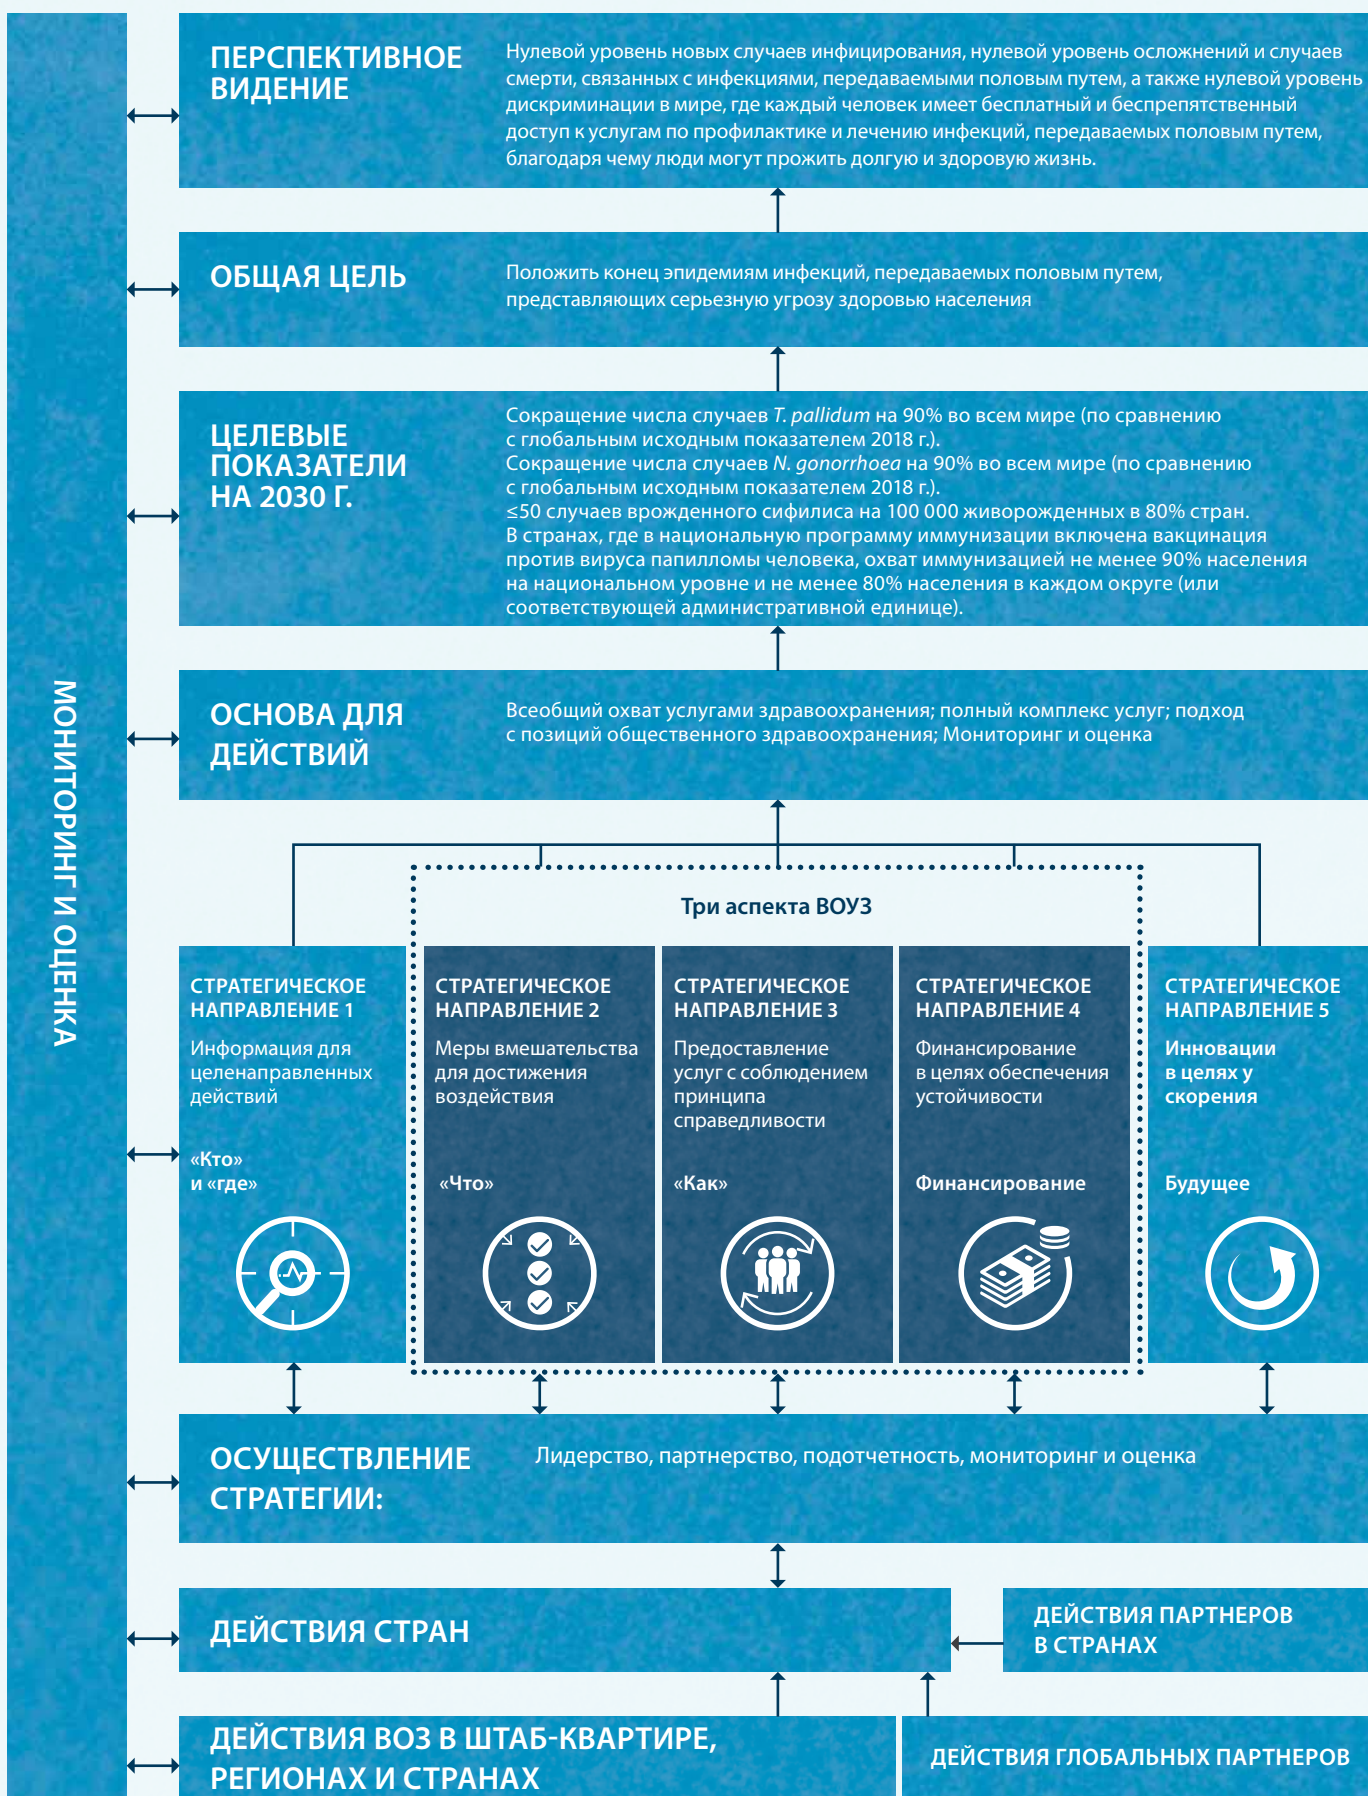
МОНИТОРИНГ И ОЦЕНКА

ПЕРСПЕКТИВНОЕ ВИДЕНИЕ

Нулевой уровень новых случаев инфицирования, нулевой уровень осложнений и случаев смерти, связанных с инфекциями, передаваемыми половым путем, а также нулевой уровень дискриминации в мире, где каждый человек имеет бесплатный и беспрепятственный доступ к услугам по профилактике и лечению инфекций, передаваемых половым путем, благодаря чему люди могут прожить долгую и здоровую жизнь.

ОБЩАЯ ЦЕЛЬ

Положить конец эпидемиям инфекций, передаваемых половым путем, представляющих серьезную угрозу здоровью населения

ЦЕЛЕВЫЕ ПОКАЗАТЕЛИ НА 2030 Г.

Сокращение числа случаев T. pallidum на 90% во всем мире (по сравнению с глобальным исходным показателем 2018 г.).
Сокращение числа случаев N. gonorrhoea на 90% во всем мире (по сравнению с глобальным исходным показателем 2018 г.).
$\leq$50 случаев врожденного сифилиса на 100 000 живорожденных в 80% стран.
В странах, где в национальную программу иммунизации включена вакцинация против вируса папилломы человека, охват иммунизацией не менее 90% населения на национальном уровне и не менее 80% населения в каждом округе (или соответствующей административной единице).

ОСНОВА ДЛЯ ДЕЙСТВИЙ

Всеобщий охват услугами здравоохранения; полный комплекс услуг; подход с позиций общественного здравоохранения; Мониторинг и оценка

Три аспекта ВОУЗ

СТРАТЕГИЧЕСКОЕ НАПРАВЛЕНИЕ 1
Информация для целенаправленных действий
«Кто» и «где»

СТРАТЕГИЧЕСКОЕ НАПРАВЛЕНИЕ 2
Меры вмешательства для достижения воздействия
«Что»

СТРАТЕГИЧЕСКОЕ НАПРАВЛЕНИЕ 3
Предоставление услуг с соблюдением принципа справедливости
«Как»

СТРАТЕГИЧЕСКОЕ НАПРАВЛЕНИЕ 4
Финансирование в целях обеспечения устойчивости
Финансирование

СТРАТЕГИЧЕСКОЕ НАПРАВЛЕНИЕ 5
Инновации в целях у скорения
Будущее

ОСУЩЕСТВЛЕНИЕ СТРАТЕГИИ:

Лидерство, партнерство, подотчетность, мониторинг и оценка

ДЕЙСТВИЯ СТРАН

ДЕЙСТВИЯ ПАРТНЕРОВ В СТРАНАХ

ДЕЙСТВИЯ ВОЗ В ШТАБ-КВАРТИРЕ, РЕГИОНАХ И СТРАНАХ

ДЕЙСТВИЯ ГЛОБАЛЬНЫХ ПАРТНЕРОВ